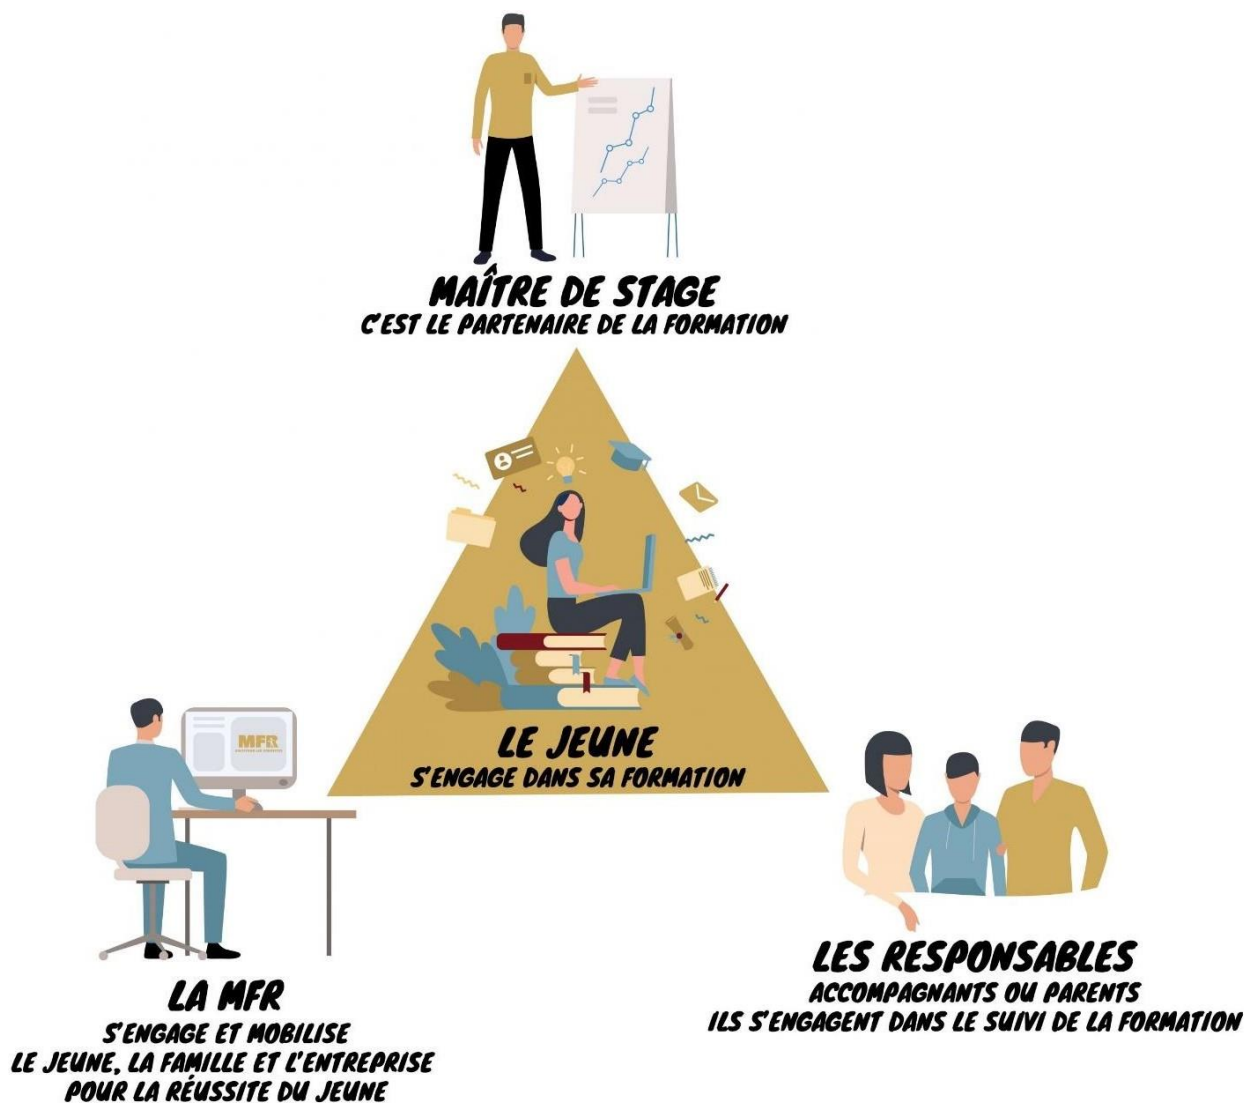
MAÎTRE DE STAGE
C'EST LE PARTENAIRE DE LA FORMATION

MFR

LE JEUNE
S'ENGAGE DANS SA FORMATION

LA MFR
S'ENGAGE ET MOBILISE
LE JEUNE, LA FAMILLE ET L'ENTREPRISE
POUR LA RÉUSSITE DU JEUNE

LES RESPONSABLES
ACCOMPAGNANTS OU PARENTS
ILS S'ENGAGENT DANS LE SUIVI DE LA FORMATION